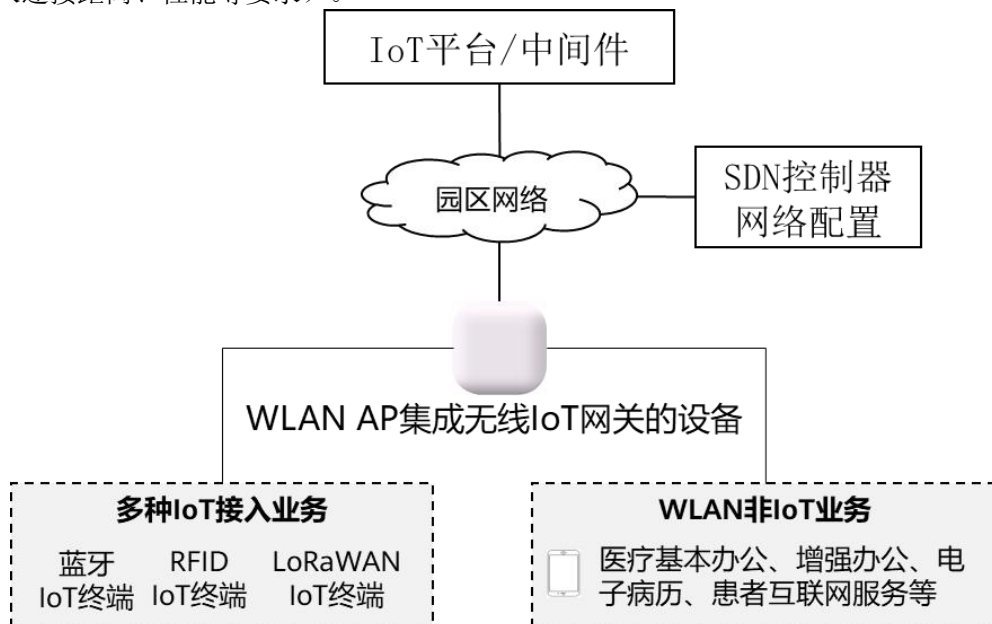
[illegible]

IoT平台/中间件

园区网络

SDN控制器
网络配置

WLAN AP集成无线IoT网关的设备

多种IoT接入业务

蓝牙 IoT终端

RFID IoT终端

LoRaWAN IoT终端

WLAN非IoT业务

医疗基本办公、增强办公、电子病历、患者互联网服务等